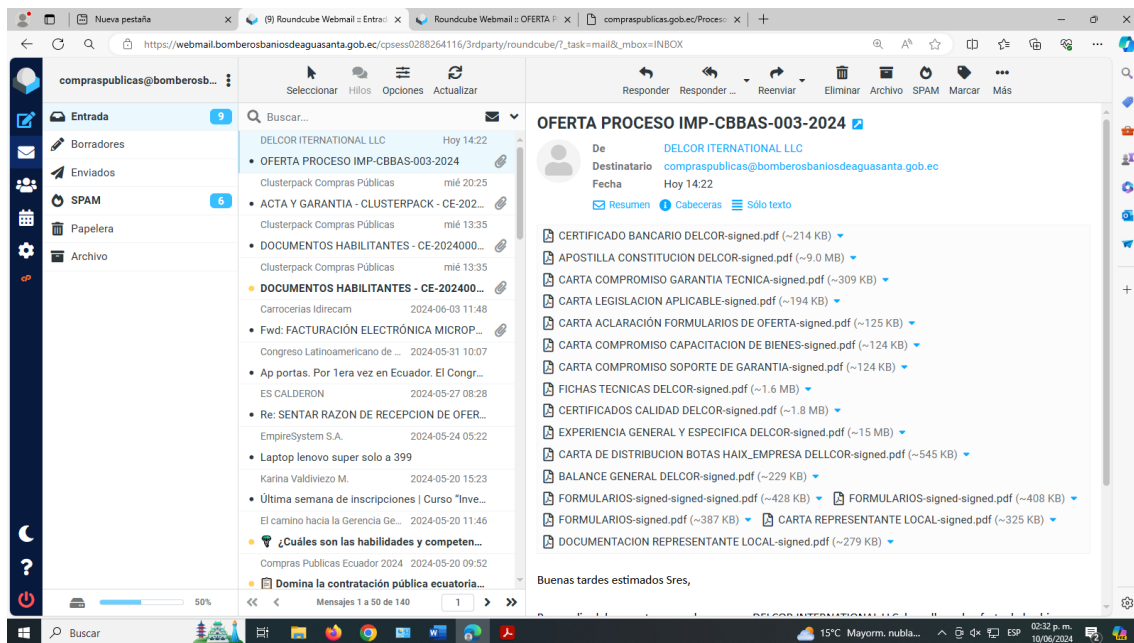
Nueva pestaña
(9) Roundcube Webmail :: Entrad
Roundcube Webmail :: OFERTA P
compraspublicas.gob.ec/Proceso
https://webmail.bomberosbaniosdeaguasanta.gob.ec/cpsess0288264116/3rdparty/roundcube/?_task=mail&_mbox=INBOX

compraspublicas@bomberosb...
Seleccionar Hilos Opciones Actualizar
Responder Responder ... Reenviar Eliminar Archivo SPAM Marcar Más

Entrada 9
Borradores
Enviados
SPAM 6
Papelera
Archivo

Buscar...

DELCOR ITERNATIONAL LLC Hoy 14:22
OFERTA PROCESO IMP-CBBAS-003-2024
Clusterpack Compras Públicas mié 20:25
ACTA Y GARANTIA - CLUSTERPACK - CE-202...
Clusterpack Compras Públicas mié 13:35
DOCUMENTOS HABILITANTES - CE-2024000...
Clusterpack Compras Públicas mié 13:35
DOCUMENTOS HABILITANTES - CE-202400...
Carrocerias Idirecam 2024-06-03 11:48
Fwd: FACTURACIÓN ELECTRÓNICA MICROP...
Congreso Latinoamericano de ... 2024-05-31 10:07
Ap portas. Por 1era vez en Ecuador. El Congr...
ES CALDERON 2024-05-27 08:28
Re: SENTAR RAZON DE RECEPCION DE OFER...
EmpireSystem S.A. 2024-05-24 05:22
Laptop lenovo super solo a 399
Karina Valdiviezo M. 2024-05-20 15:23
Última semana de inscripciones | Curso "Inve...
El camino hacia la Gerencia Ge... 2024-05-20 11:46
¿Cuáles son las habilidades y competen...
Compras Publicas Ecuador 2024 2024-05-20 09:52
Domina la contratación pública ecuatoria...

50%
Mensajes 1 a 50 de 140 1

OFERTA PROCESO IMP-CBBAS-003-2024
De DELCOR ITERNATIONAL LLC
Destinatario compraspublicas@bomberosbaniosdeaguasanta.gob.ec
Fecha Hoy 14:22
Resumen Cabeceras Sólo texto

CERTIFICADO BANCARIO DELCOR-signed.pdf (~214 KB)
APOSTILLA CONSTITUCION DELCOR-signed.pdf (~9.0 MB)
CARTA COMPROMISO GARANTIA TECNICA-signed.pdf (~309 KB)
CARTA LEGISLACION APLICABLE-signed.pdf (~194 KB)
CARTA ACLARACIÓN FORMULARIOS DE OFERTA-signed.pdf (~125 KB)
CARTA COMPROMISO CAPACITACION DE BIENES-signed.pdf (~124 KB)
CARTA COMPROMISO SOPORTE DE GARANTIA-signed.pdf (~124 KB)
FICHAS TECNICAS DELCOR-signed.pdf (~1.6 MB)
CERTIFICADOS CALIDAD DELCOR-signed.pdf (~1.8 MB)
EXPERIENCIA GENERAL Y ESPECIFICA DELCOR-signed.pdf (~15 MB)
CARTA DE DISTRIBUCION BOTAS HAIX_EMPRESA DELLCOR-signed.pdf (~545 KB)
BALANCE GENERAL DELCOR-signed.pdf (~229 KB)
FORMULARIOS-signed-signed-signed.pdf (~428 KB) FORMULARIOS-signed-signed.pdf (~408 KB)
FORMULARIOS-signed.pdf (~387 KB) CARTA REPRESENTANTE LOCAL-signed.pdf (~325 KB)
DOCUMENTACION REPRESENTANTE LOCAL-signed.pdf (~279 KB)

Buenas tardes estimados Sres,

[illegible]

Buscar
15°C Mayorm. nubla... ESP 02:32 p. m. 10/06/2024